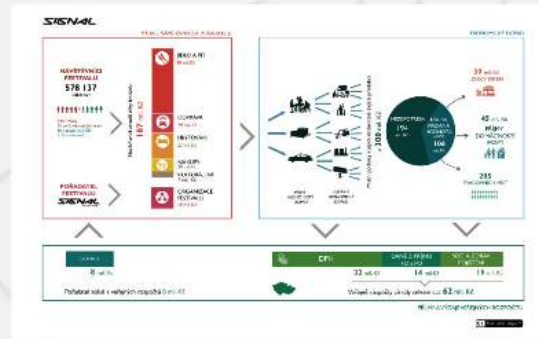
SIGNAL

NÁVŠTĚVNÍCI FESTIVALU
578 137

POŘADATEL FESTIVALU
SIGNAL

JÍDLO A PITÍ

DOPRAVA

UBYTOVÁNÍ

NÁKUPY

KULTURA

ORGANIZACE FESTIVALU

187 mil. Kč

> 300 mil. Kč

194 mil. Kč

100 mil. Kč

39 mil. Kč

45 mil. Kč
Mzdy

285

DPH

8 mil. Kč

33 mil. Kč

14 mil. Kč

15 mil. Kč

Pořadatel získal z veřejného rozpočtu 8 mil. Kč

Veřejné rozpočty získaly celkem 62 mil. Kč